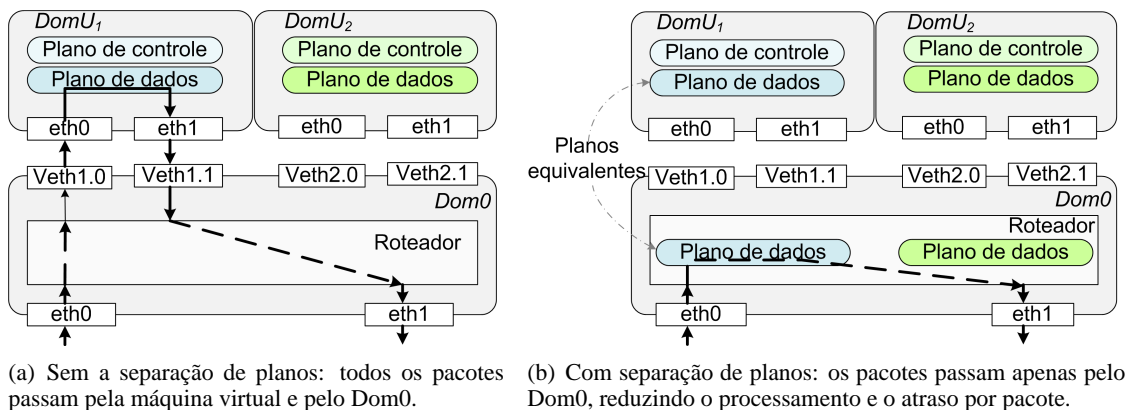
$DomU_1$

Plano de controle

Plano de dados

$DomU_2$

Plano de controle

Plano de dados

eth0 eth1 eth0 eth1

Veth1.0 Veth1.1 Veth2.0 Veth2.1

Dom0

Roteador

eth0 eth1

(a) Sem a separação de planos: todos os pacotes passam pela máquina virtual e pelo Dom0.

$DomU_1$

Plano de controle

Plano de dados

$DomU_2$

Plano de controle

Plano de dados

eth0 eth1 eth0 eth1

Planos equivalentes

Veth1.0 Veth1.1 Veth2.0 Veth2.1

Dom0

Roteador

Plano de dados

Plano de dados

eth0 eth1

(b) Com separação de planos: os pacotes passam apenas pelo Dom0, reduzindo o processamento e o atraso por pacote.